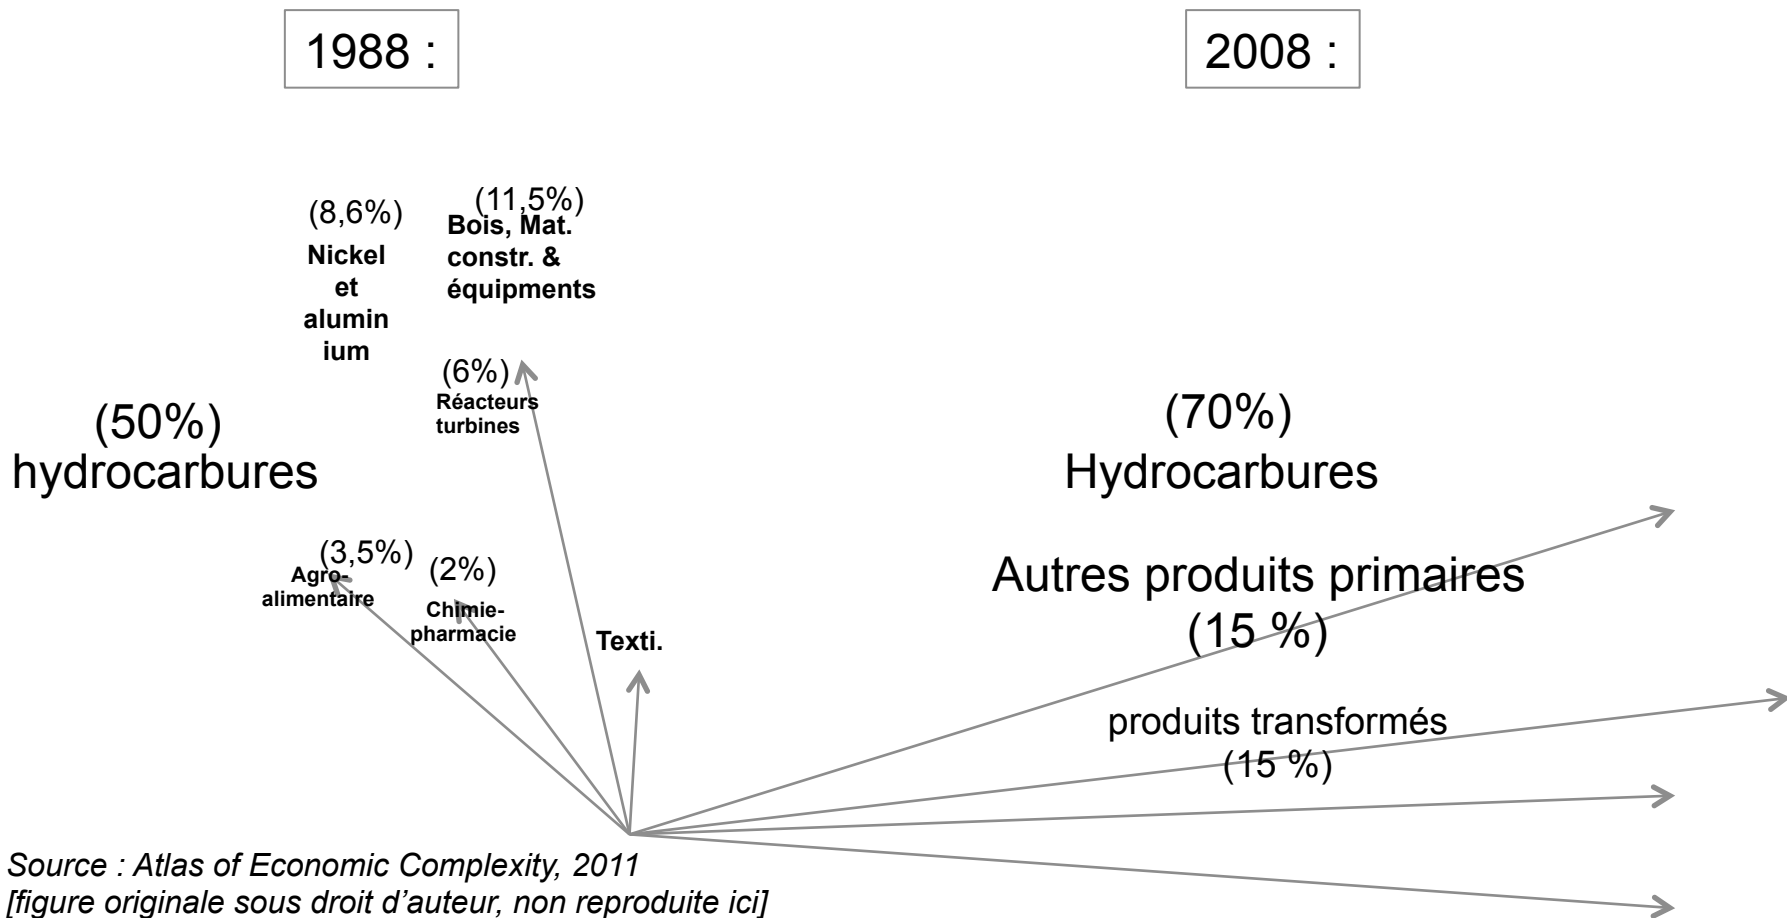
1988 :

2008 :

(8,6%)
Nickel et alumin ium

(11,5%)
Bois, Mat. constr. & équipments

(6%)
Réacteurs turbines

(50%)
hydrocarbures

(3,5%)
Agro-alimentaire

(2%)
Chimie-pharmacie

Texti.

(70%)
Hydrocarbures

Autres produits primaires
(15 %)

produits transformés
(15 %)

Source : Atlas of Economic Complexity, 2011
[figure originale sous droit d'auteur, non reproduite ici]